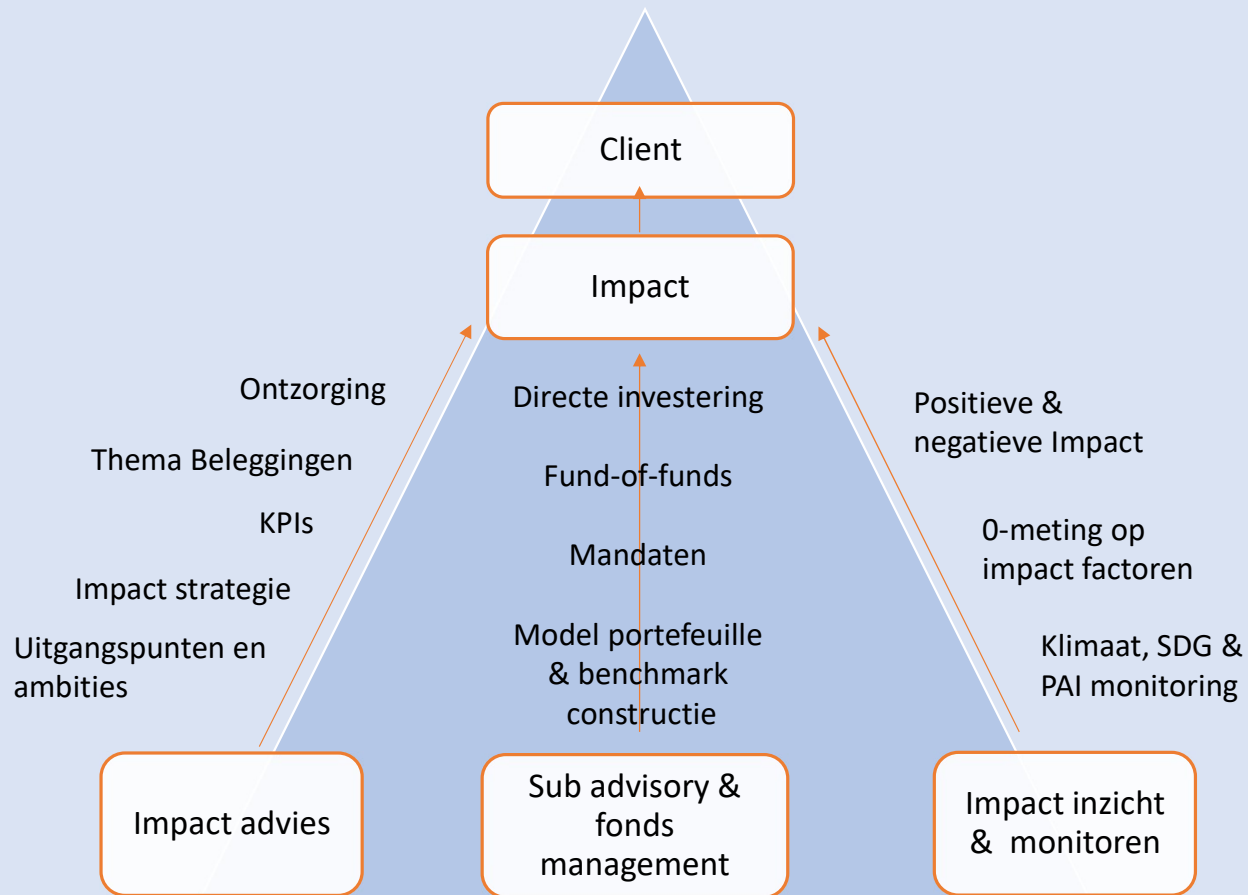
Client

Impact

Ontzorging

Thema Beleggingen

KPIs

Impact strategie

Uitgangspunten en ambities

Directe investering

Fund-of-funds

Mandaten

Model portefeuille & benchmark constructie

Positieve & negatieve Impact

0-meting op impact factoren

Klimaat, SDG & PAI monitoring

Impact advies

Sub advisory & fonds management

Impact inzicht & monitoren